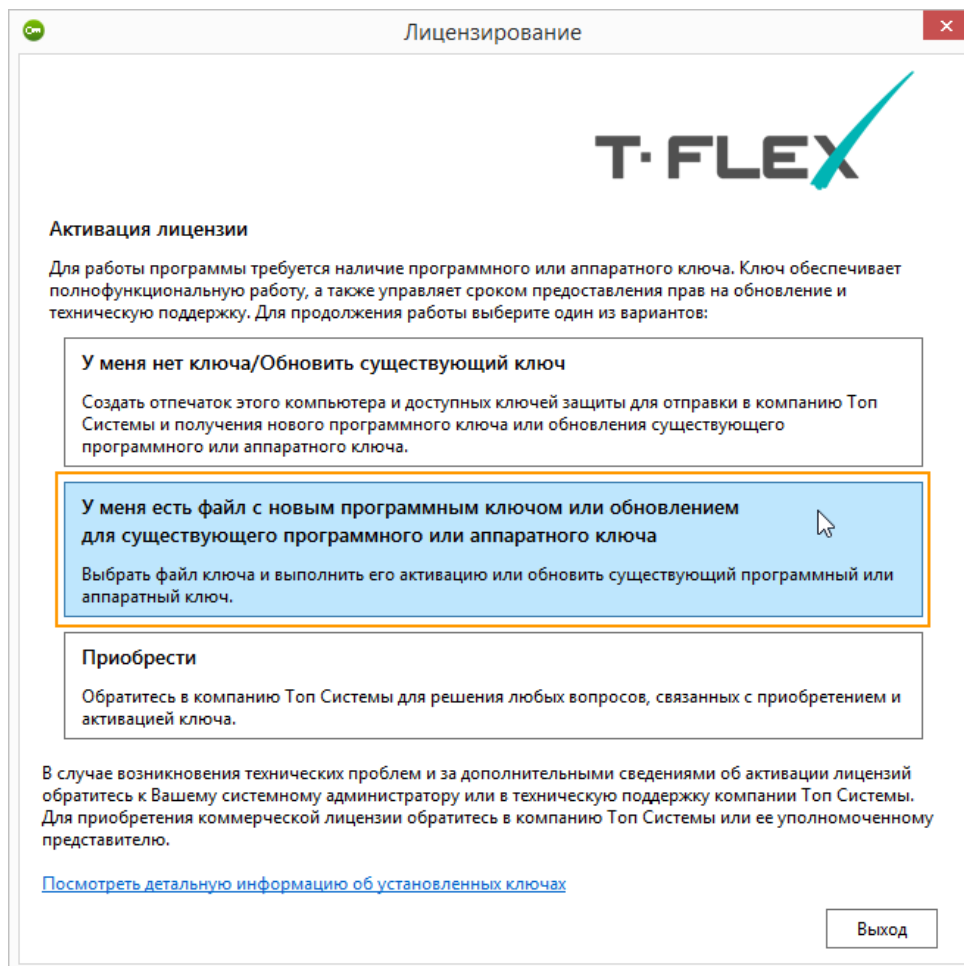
Лицензирование

T·FLEX

Активация лицензии

Для работы программы требуется наличие программного или аппаратного ключа. Ключ обеспечивает полнофункциональную работу, а также управляет сроком предоставления прав на обновление и техническую поддержку. Для продолжения работы выберите один из вариантов:

У меня нет ключа/Обновить существующий ключ

Создать отпечаток этого компьютера и доступных ключей защиты для отправки в компанию Топ Системы и получения нового программного ключа или обновления существующего программного или аппаратного ключа.

У меня есть файл с новым программным ключом или обновлением для существующего программного или аппаратного ключа

Выбрать файл ключа и выполнить его активацию или обновить существующий программный или аппаратный ключ.

Приобрести

Обратитесь в компанию Топ Системы для решения любых вопросов, связанных с приобретением и активацией ключа.

В случае возникновения технических проблем и за дополнительными сведениями об активации лицензий обратитесь к Вашему системному администратору или в техническую поддержку компании Топ Системы. Для приобретения коммерческой лицензии обратитесь в компанию Топ Системы или ее уполномоченному представителю.

Посмотреть детальную информацию об установленных ключах

Выход